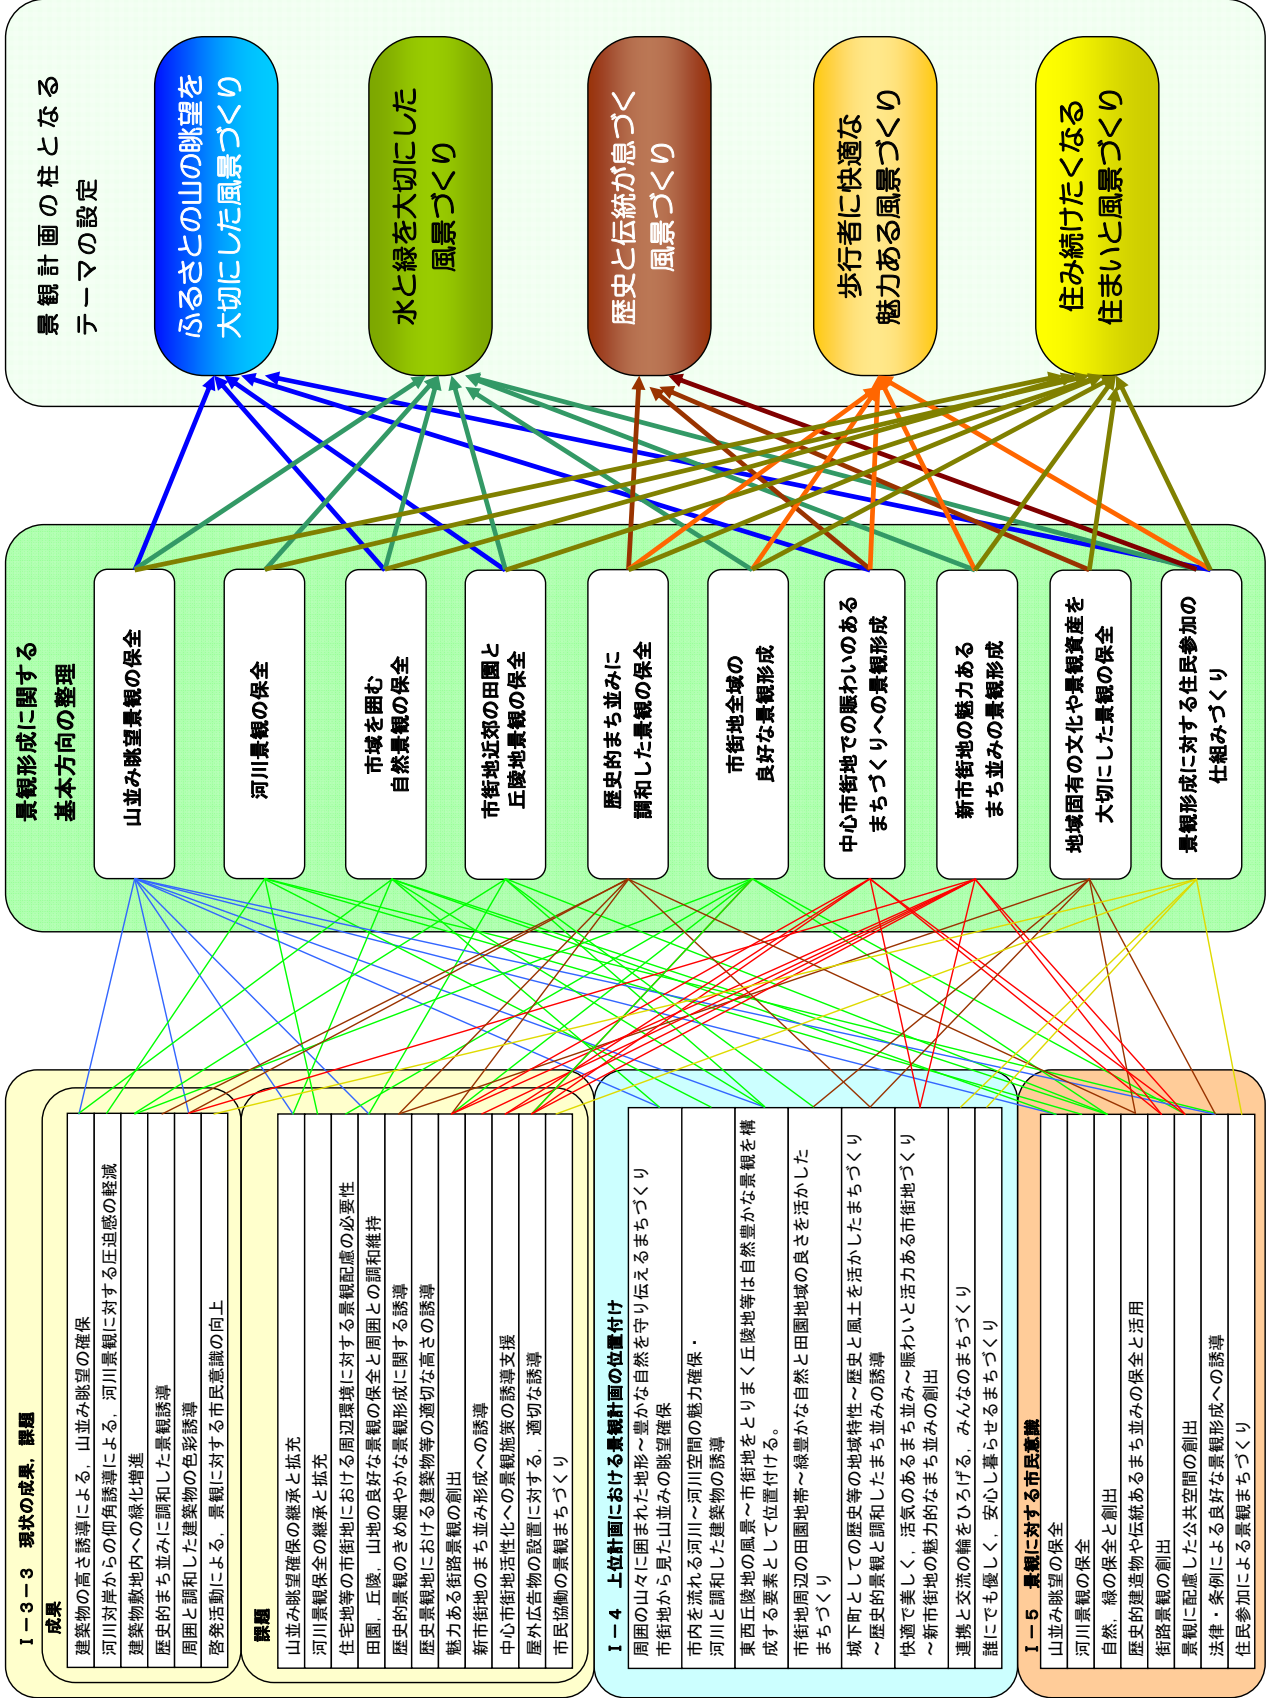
景観計画の柱となるテーマの設定

ふるさとの山の眺望を大切にした風景づくり

水と緑を大切にした風景づくり

歴史と伝統が息づく風景づくり

歩行者に快適な魅力ある風景づくり

住み続けたくなる住まいと風景づくり

景観形成に関する基本方向の整理

山並み眺望景観の保全

河川景観の保全

市域を囲む自然景観の保全

市街地近郊の田園と丘陵地景観の保全

歴史的まち並みに調和した景観の保全

市街地全域の良好な景観形成

中心市街地での賑わいのあるまちづくりへの景観形成

新市街地の魅力あるまち並みの景観形成

地域固有の文化や景観資産を大切にした景観の保全

景観形成に対する住民参加の仕組みづくり

Ⅰ－３－３　現状の成果，課題

成果
建築物の高さ誘導による，山並み眺望の確保
河川対岸からの仰角誘導による，河川景観に対する圧迫感の軽減
建築物敷地内への緑化増進
歴史的まち並みに調和した景観誘導
周囲と調和した建築物の色彩誘導
啓発活動による，景観に対する市民意識の向上

課題
山並み眺望確保の継承と拡充
河川景観保全の継承と拡充
住宅地等の市街地における周辺環境に対する景観配慮の必要性
田園，丘陵，山地の良好な景観の保全と周囲との調和維持
歴史的景観のきめ細やかな景観形成に関する誘導
歴史景観地における建築物等の適切な高さの誘導
魅力ある街路景観の創出
新市街地のまち並み形成への誘導
中心市街地活性化への景観施策の誘導支援
屋外広告物の設置に対する，適切な誘導
市民協働の景観まちづくり

Ⅰ－４　上位計画における景観計画の位置付け
周囲の山々に囲まれた地形～豊かな自然を守り伝えるまちづくり
市街地から見た山並みの眺望確保
市内を流れる河川～河川空間の魅力確保・河川と調和した建築物の誘導
東西丘陵地の風景～市街地をとりまく丘陵地等は自然豊かな景観を構成する要素として位置付ける。
市街地周辺の田園地帯～緑豊かな自然と田園地域の良さを活かしたまちづくり
城下町としての歴史等の地域特性～歴史と風土を活かしたまちづくり
～歴史的景観と調和したまち並みの誘導
快適で美しく，活気のあるまち並み～賑わいと活力ある市街地づくり
～新市街地の魅力的なまち並みの創出
連携と交流の輪をひろげる，みんなのまちづくり
誰にでも優しく，安心し暮らせるまちづくり

Ⅰ－５　景観に対する市民意識
山並み眺望の保全
河川景観の保全
自然，緑の保全と創出
歴史的建造物や伝統あるまち並みの保全と活用
街路景観の創出
景観に配慮した公共空間の創出
法律・条例による良好な景観形成への誘導
住民参加による景観まちづくり